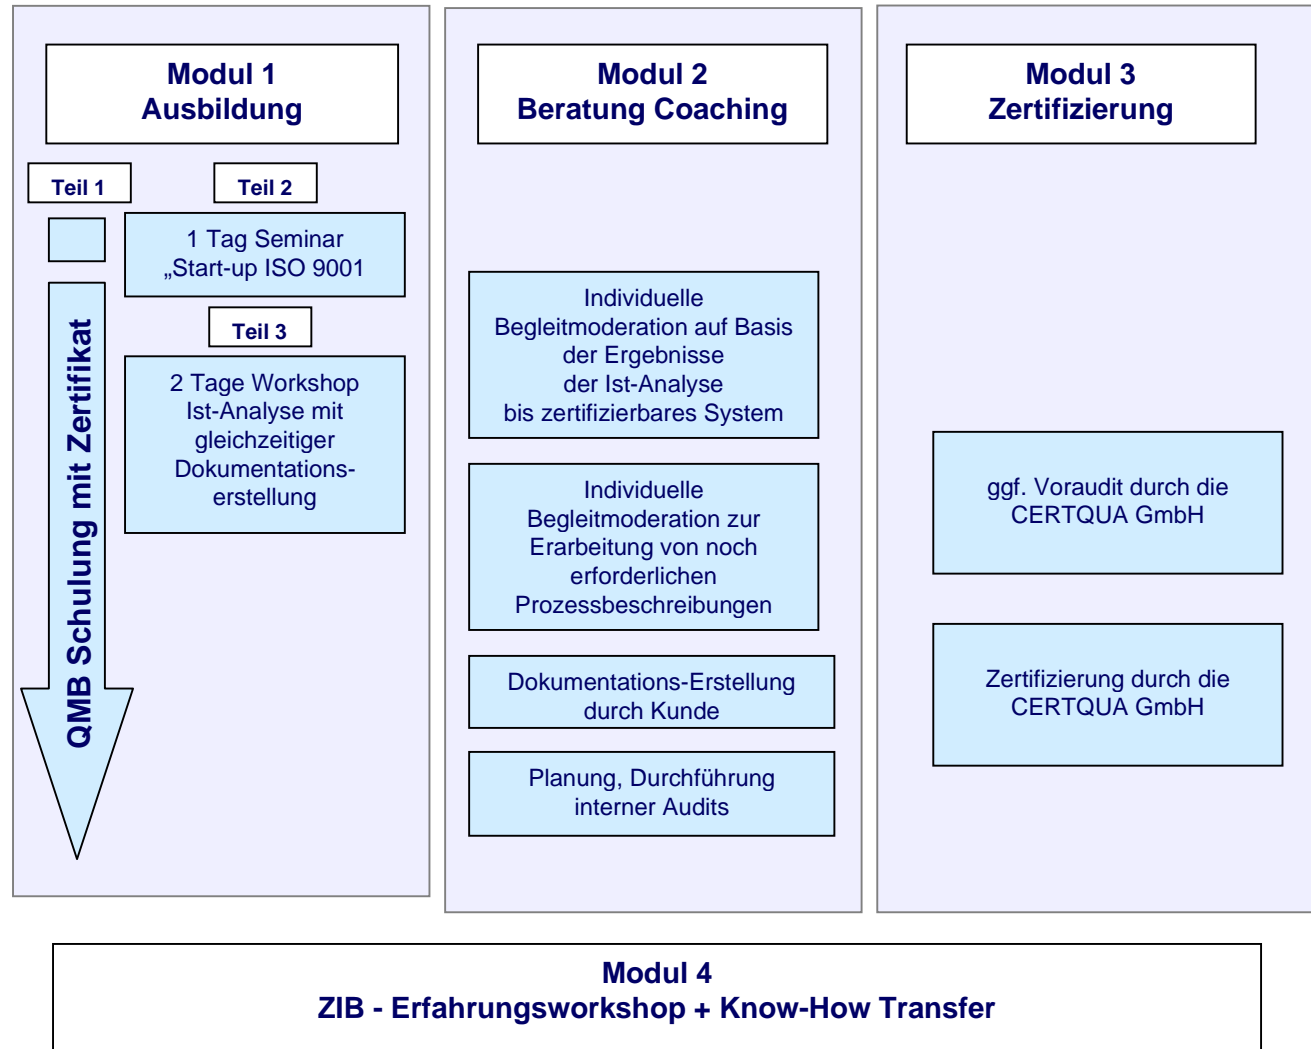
Modul 1
Ausbildung

Teil 1

Teil 2

1 Tag Seminar
„Start-up ISO 9001

Teil 3

2 Tage Workshop
Ist-Analyse mit gleichzeitiger Dokumentationserstellung

QMB Schulung mit Zertifikat

Modul 2
Beratung Coaching

Individuelle
Begleitmoderation auf Basis der Ergebnisse der Ist-Analyse bis zertifizierbares System

Individuelle
Begleitmoderation zur Erarbeitung von noch erforderlichen Prozessbeschreibungen

Dokumentations-Erstellung durch Kunde

Planung, Durchführung interner Audits

Modul 3
Zertifizierung

ggf. Voraudit durch die CERTQUA GmbH

Zertifizierung durch die CERTQUA GmbH

Modul 4
ZIB - Erfahrungsworkshop + Know-How Transfer